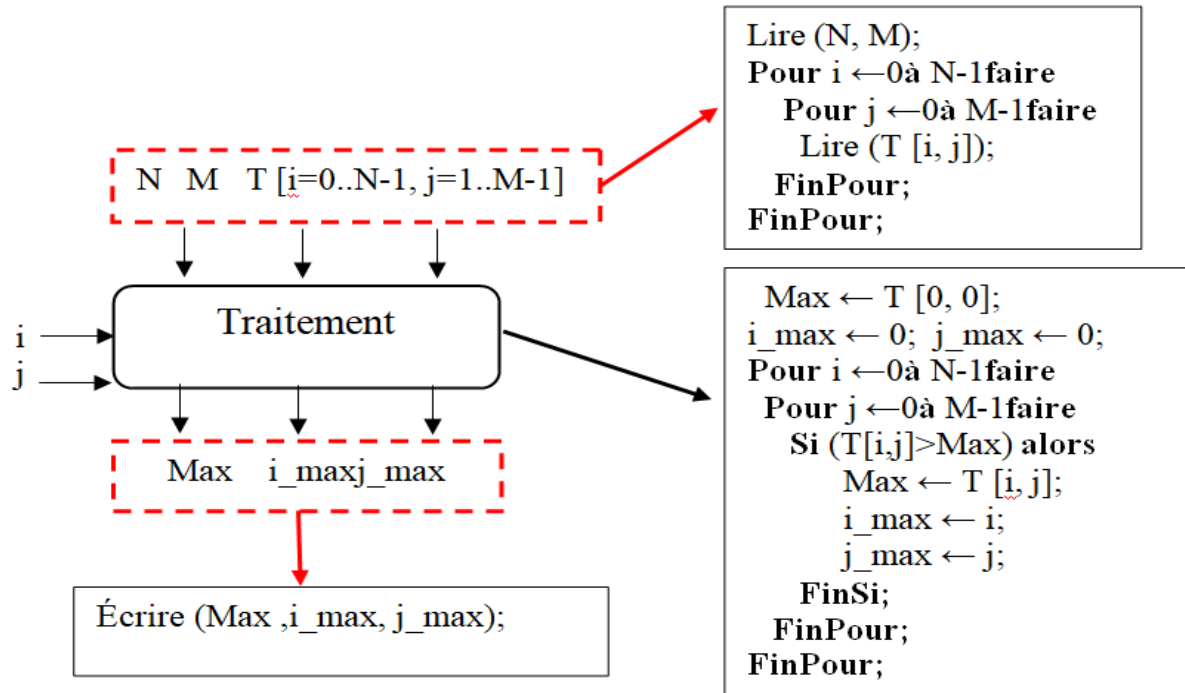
N M T [i=0..N-1, j=1..M-1]

Lire (N, M);
**Pour** i ←0à N-1**faire**
**Pour** j ←0à M-1**faire**
Lire (T [i, j]);
**FinPour;**
**FinPour;**

i
j

Traitement

Max ← T [0, 0];
i_max ← 0; j_max ← 0;
**Pour** i ←0à N-1**faire**
**Pour** j ←0à M-1**faire**
**Si** (T[i,j]>Max) **alors**
Max ← T [i, j];
i_max ← i;
j_max ← j;
**FinSi;**
**FinPour;**
**FinPour;**

Max i_maxj_max

Écrire (Max ,i_max, j_max);